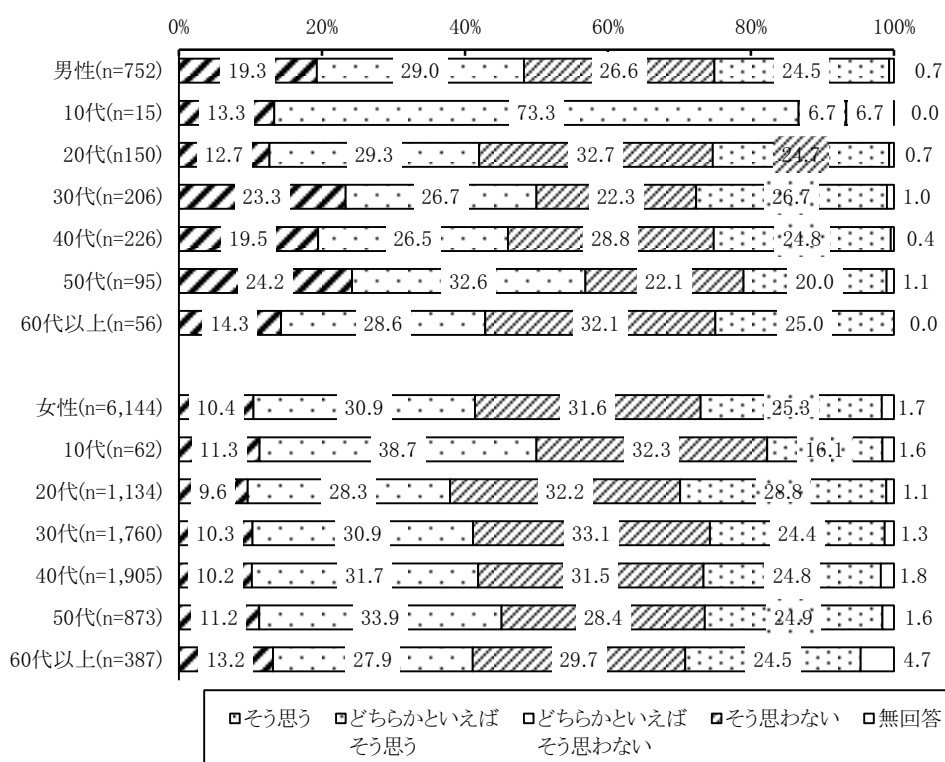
0% 20% 40% 60% 80% 100%

| | | | | | |
|---|---|---|---|---|---|
| 男性(n=752) | 19.3 | 29.0 | 26.6 | 24.5 | 0.7 |
| 10代(n=15) | 13.3 | 73.3 | 6.7 | 6.7 | 0.0 |
| 20代(n150) | 12.7 | 29.3 | 32.7 | 24.7 | 0.7 |
| 30代(n=206) | 23.3 | 26.7 | 22.3 | 26.7 | 1.0 |
| 40代(n=226) | 19.5 | 26.5 | 28.8 | 24.8 | 0.4 |
| 50代(n=95) | 24.2 | 32.6 | 22.1 | 20.0 | 1.1 |
| 60代以上(n=56) | 14.3 | 28.6 | 32.1 | 25.0 | 0.0 |
| 女性(n=6,144) | 10.4 | 30.9 | 31.6 | 25.3 | 1.7 |
| 10代(n=62) | 11.3 | 38.7 | 32.3 | 16.1 | 1.6 |
| 20代(n=1,134) | 9.6 | 28.3 | 32.2 | 28.8 | 1.1 |
| 30代(n=1,760) | 10.3 | 30.9 | 33.1 | 24.4 | 1.3 |
| 40代(n=1,905) | 10.2 | 31.7 | 31.5 | 24.8 | 1.8 |
| 50代(n=873) | 11.2 | 33.9 | 28.4 | 24.9 | 1.6 |
| 60代以上(n=387) | 13.2 | 27.9 | 29.7 | 24.5 | 4.7 |

そう思う どちらかといえばそう思う どちらかといえばそう思わない そう思わない 無回答